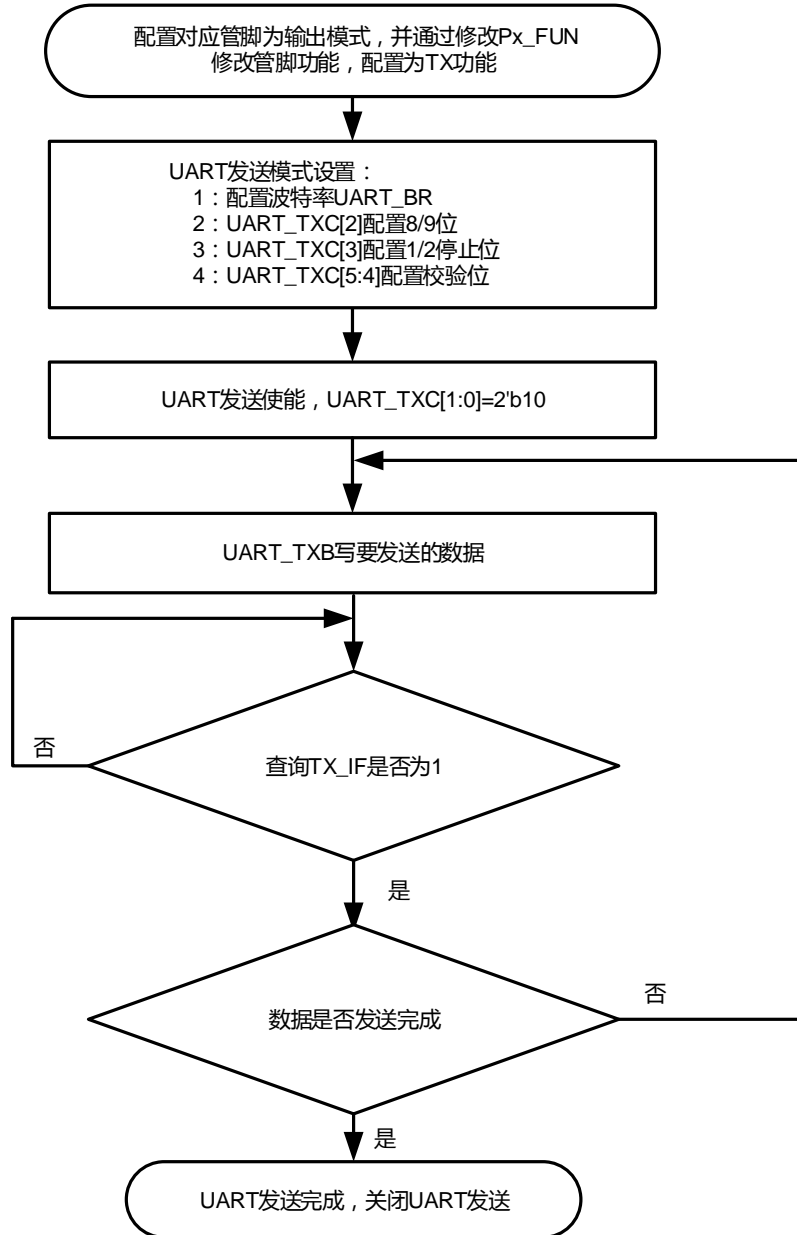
配置对应管脚为输出模式，并通过修改Px_FUN
修改管脚功能，配置为TX功能

UART发送模式设置：
1：配置波特率UART_BR
2：UART_TXC[2]配置8/9位
3：UART_TXC[3]配置1/2停止位
4：UART_TXC[5:4]配置校验位

UART发送使能，UART_TXC[1:0]=2'b10

UART_TXB写要发送的数据

否

查询TX_IF是否为1

是

否

数据是否发送完成

是

UART发送完成，关闭UART发送